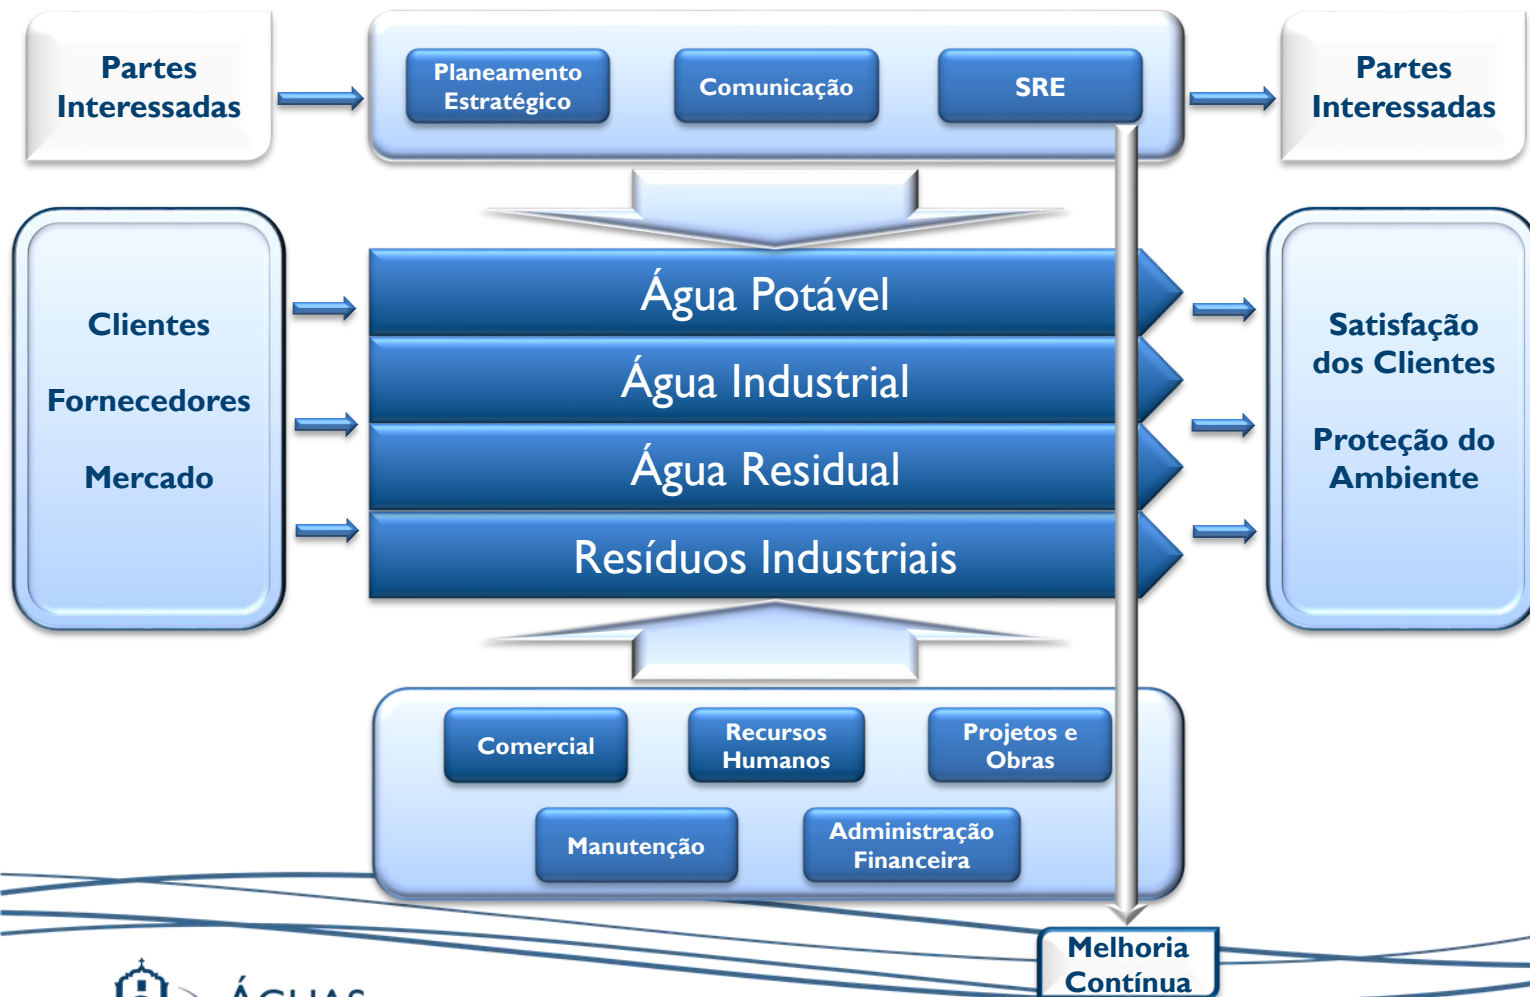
Partes Interessadas

Planeamento Estratégico

Comunicação

SRE

Partes Interessadas

Clientes

Fornecedores

Mercado

Água Potável

Água Industrial

Água Residual

Resíduos Industriais

Satisfação dos Clientes

Proteção do Ambiente

Comercial

Recursos Humanos

Projetos e Obras

Manutenção

Administração Financeira

Melhoria Contínua

ÁGUAS